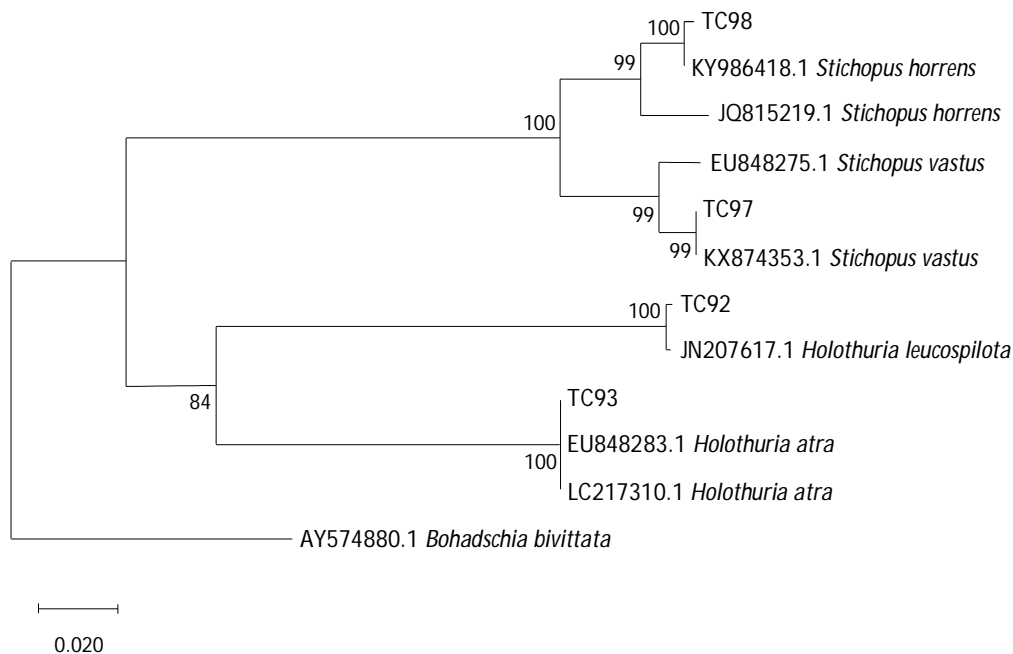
100
TC98
99
KY986418.1 *Stichopus horrens*
JQ815219.1 *Stichopus horrens*
100
EU848275.1 *Stichopus vastus*
TC97
99
99
KX874353.1 *Stichopus vastus*
100
TC92
JN207617.1 *Holothuria leucospilota*
84
TC93
EU848283.1 *Holothuria atra*
100
LC217310.1 *Holothuria atra*
AY574880.1 *Bohadschia bivittata*

0.020